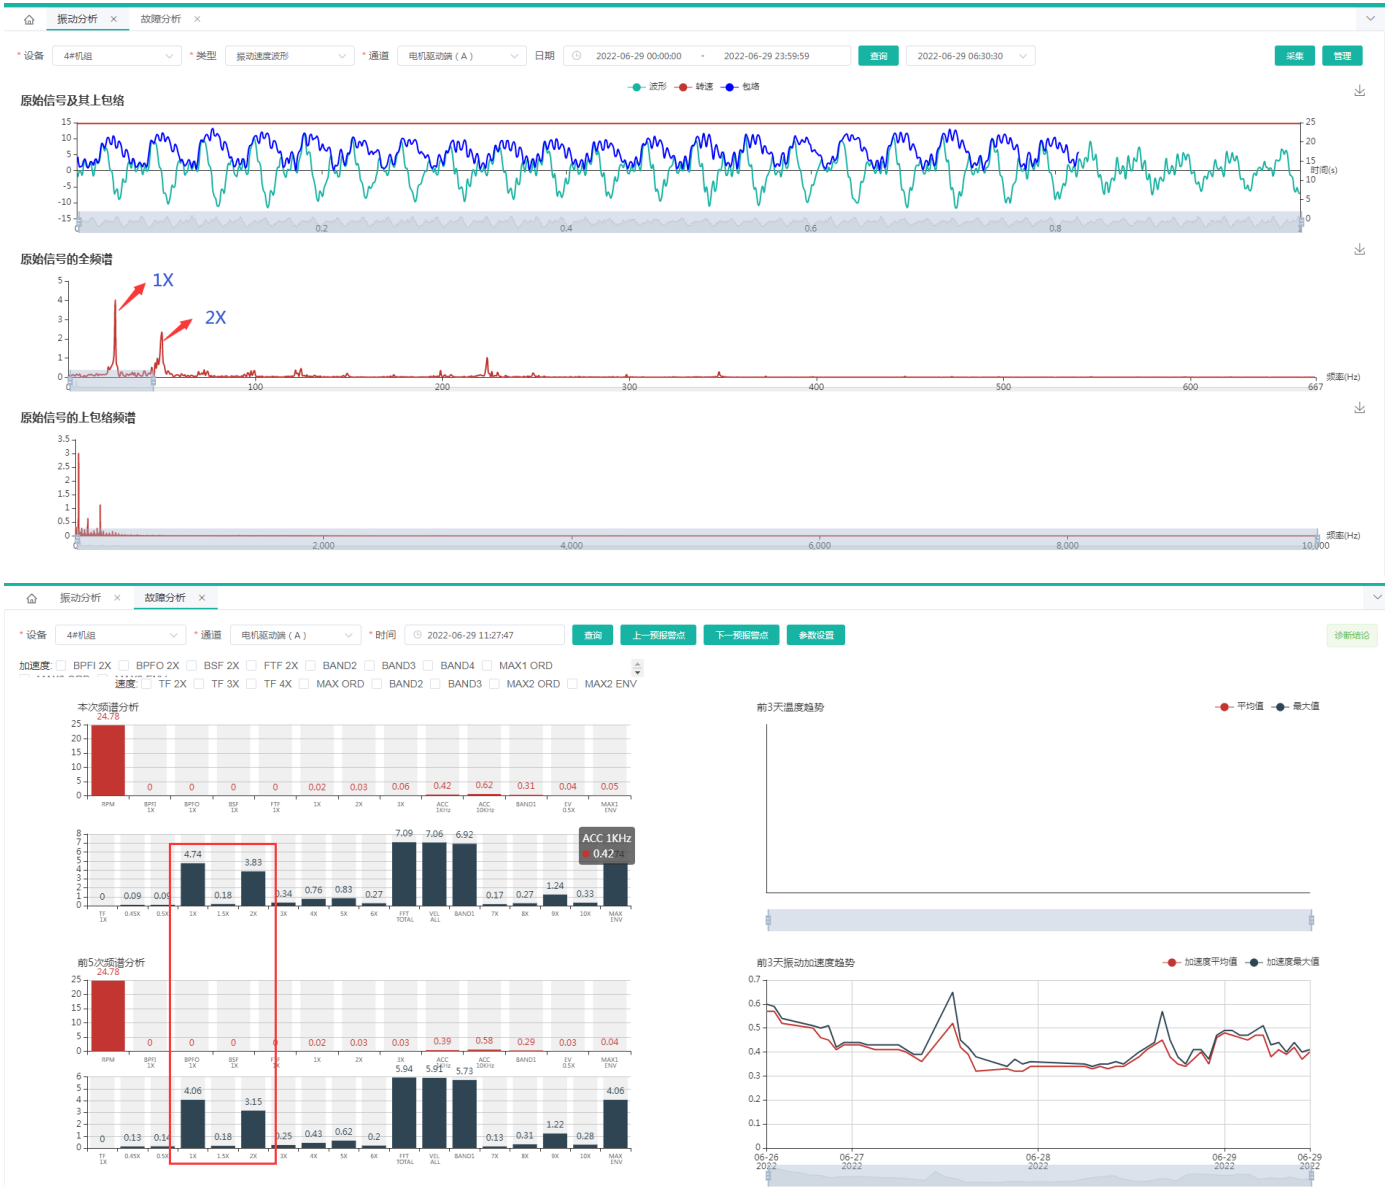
振动分析 × 故障分析 ×

* 设备 4#机组 * 类型 振动速度波形 * 通道 电机驱动端 ( A ) 日期 2022-06-29 00:00:00 - 2022-06-29 23:59:59 查询 2022-06-29 06:30:30 采集 管理

波形 转速 包络

原始信号及其上包络

15 10 5 0 -5 -10 -15
25 20 15 10 5 0 时间(s)
0.2 0.4 0.6 0.8

原始信号的全频谱

5 4 3 2 1 0
1X
2X
0 100 200 300 400 500 600 667 频率(Hz)

原始信号的上包络频谱

3.5 3 2.5 2 1.5 1 0.5 0
0 2,000 4,000 6,000 8,000 10,000 频率(Hz)

振动分析 × 故障分析 ×

* 设备 4#机组 * 通道 电机驱动端 ( A ) * 时间 2022-06-29 11:27:47 查询 上一预报警点 下一预报警点 参数设置 诊断结论

加速度 BPFI 2X BPFO 2X BSF 2X FTF 2X BAND2 BAND3 BAND4 MAX1 ORD
速度 TF 2X TF 3X TF 4X MAX ORD BAND2 BAND3 MAX2 ORD MAX2 ENV

本次频谱分析

25 20 15 10 5 0
24.78 0 0 0 0 0.02 0.03 0.06 0.42 0.62 0.31 0.04 0.05
RPM BPFI 1X BPFO 1X BSF 1X FTF 1X 1X 2X 3X ACC 1KHz ACC 10KHz BAND1 EV 0.5X MAX1 ENV

8 7 6 5 4 3 2 1 0
0 0.09 0.09 4.74 0.18 3.83 0.34 0.76 0.83 0.27 7.09 7.06 6.92 0.17 0.27 1.24 0.33
ACC 1KHz
0.42
TF 1X 0.45X 0.5X 1X 1.5X 2X 3X 4X 5X 6X FFT TOTAL VEL ALL BAND1 7X 8X 9X 10X MAX ENV

前5次频谱分析

25 20 15 10 5 0
24.78 0 0 0 0 0.02 0.03 0.03 0.39 0.58 0.29 0.03 0.04
RPM BPFI 1X BPFO 1X BSF 1X FTF 1X 1X 2X 3X ACC 1KHz ACC 10KHz BAND1 EV 0.5X MAX1 ENV

6 5 4 3 2 1 0
0 0.13 0.1 4.06 0.18 3.15 0.25 0.43 0.62 0.2 5.94 5.91 5.73 0.13 0.31 1.22 0.28 4.06
TF 1X 0.45X 0.5X 1X 1.5X 2X 3X 4X 5X 6X FFT TOTAL VEL ALL BAND1 7X 8X 9X 10X MAX ENV

前3天温度趋势
平均值 最大值

前3天振动加速度趋势
加速度平均值 加速度最大值
0.7 0.6 0.5 0.4 0.3 0.2 0.1 0
06-26 2022 06-27 2022 06-28 2022 06-29 2022 06-29 2022